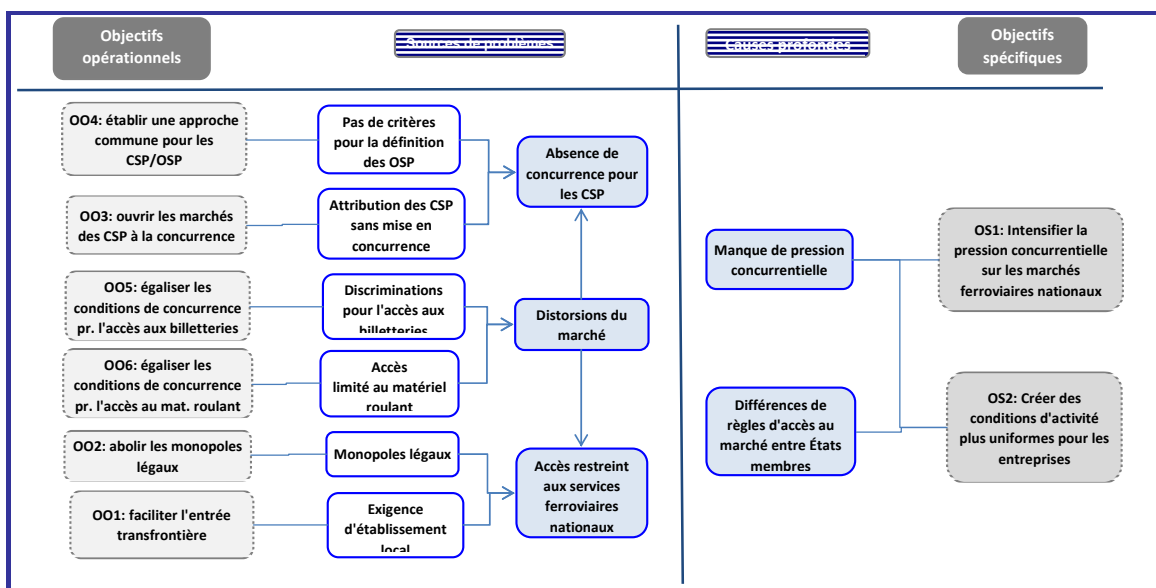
Objectifs opérationnels

Sources de problèmes

Causes profondes

Objectifs spécifiques

OO4: établir une approche commune pour les CSP/OSP

Pas de critères pour la définition des OSP

Absence de concurrence pour les CSP

OO3: ouvrir les marchés des CSP à la concurrence

Attribution des CSP sans mise en concurrence

OO5: égaliser les conditions de concurrence pr. l'accès aux billetteries

Discriminations pour l'accès aux billetteries

Distorsions du marché

OO6: égaliser les conditions de concurrence pr. l'accès au mat. roulant

Accès limité au matériel roulant

OO2: abolir les monopoles légaux

Monopoles légaux

Accès restreint aux services ferroviaires nationaux

OO1: faciliter l'entrée transfrontière

Exigence d'établissement local

Manque de pression concurrentielle

OS1: Intensifier la pression concurrentielle sur les marchés ferroviaires nationaux

Différences de règles d'accès au marché entre États membres

OS2: Créer des conditions d'activité plus uniformes pour les entreprises